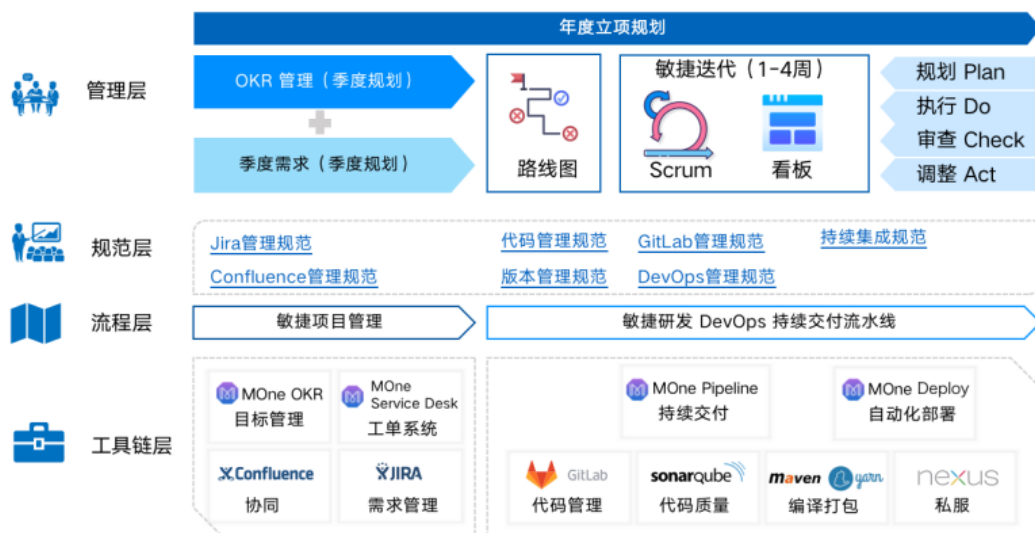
年度立项规划

管理层

OKR 管理（季度规划）

季度需求（季度规划）

路线图

敏捷迭代（1-4周）

Scrum

看板

规划 Plan

执行 Do

审查 Check

调整 Act

规范层

Jira管理规范

Confluence管理规范

代码管理规范

版本管理规范

GitLab管理规范

DevOps管理规范

持续集成规范

流程层

敏捷项目管理

敏捷研发 DevOps 持续交付流水线

工具链层

MOne OKR
目标管理

MOne Service Desk
工单系统

Confluence
协同

JIRA
需求管理

MOne Pipeline
持续交付

MOne Deploy
自动化部署

GitLab
代码管理

sonarqube
代码质量

maven yarn
编译打包

nexus
私服